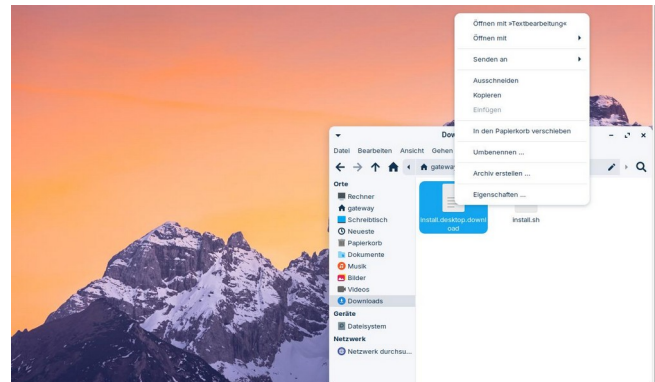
Öffnen mit »Textbearbeitung«
Öffnen mit
Senden an
Ausschneiden
Kopieren
Einfügen
In den Papierkorb verschieben
Umbenennen ...
Archiv erstellen ...
Eigenschaften ...

Dow
Datei Bearbeiten Ansicht Gehen
gateway
Orte
Rechner
gateway
Schreibtisch
Neueste
Papierkorb
Dokumente
Musik
Bilder
Videos
Downloads
Geräte
Dateisystem
Netzwerk
Netzwerk durchsu...

install.desktop.download
install.sh